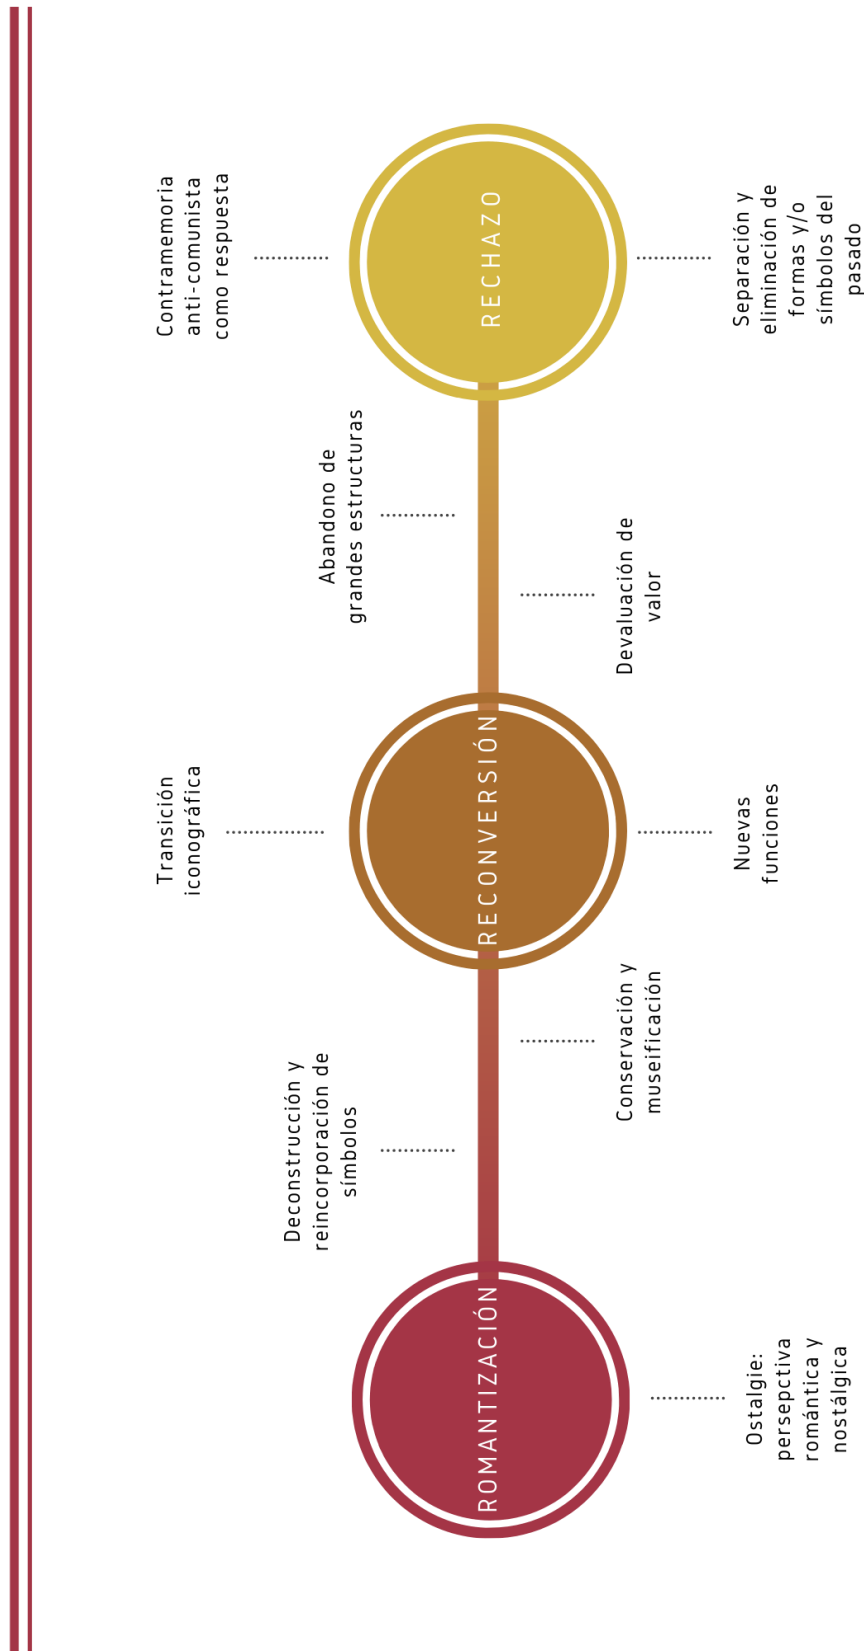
RECHAZO

Contramemoria anti-comunista como respuesta

Separación y eliminación de formas y/o símbolos del pasado

Abandono de grandes estructuras

Devaluación de valor

RECONVERSIÓN

Transición iconográfica

Nuevas funciones

Deconstrucción y reincorporación de símbolos

Conservación y museificación

ROMANTIZACIÓN

Ostalgie: persepctiva romántica y nostálgica